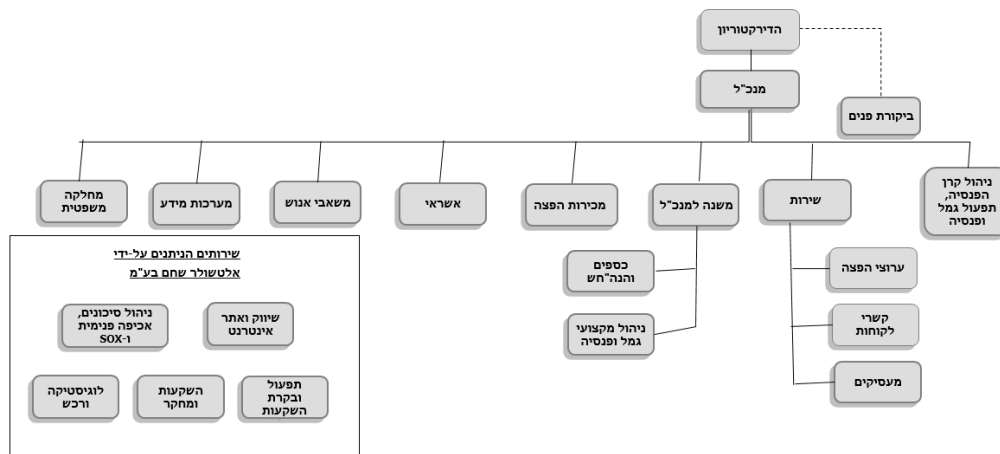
הדירקטוריון

מנכ"ל

ביקורת פנים

ניהול קרן הפנסיה, תפעול גמל ופנסיה

שירות

משנה למנכ"ל

מכירות הפצה

אשראי

משאבי אנוש

מערכות מידע

מחלקה משפטית

ערוצי הפצה

קשרי לקוחות

מעסיקים

כספים והנה"חש

ניהול מקצועי גמל ופנסיה

שירותים הניתנים על-ידי אלטשולר שחם בע"מ

שיווק ואתר אינטרנט

ניהול סיכונים, אכיפה פנימית ו-SOX

תפעול ובקרת השקעות

השקעות ומחקר

לוגיסטיקה ורכש